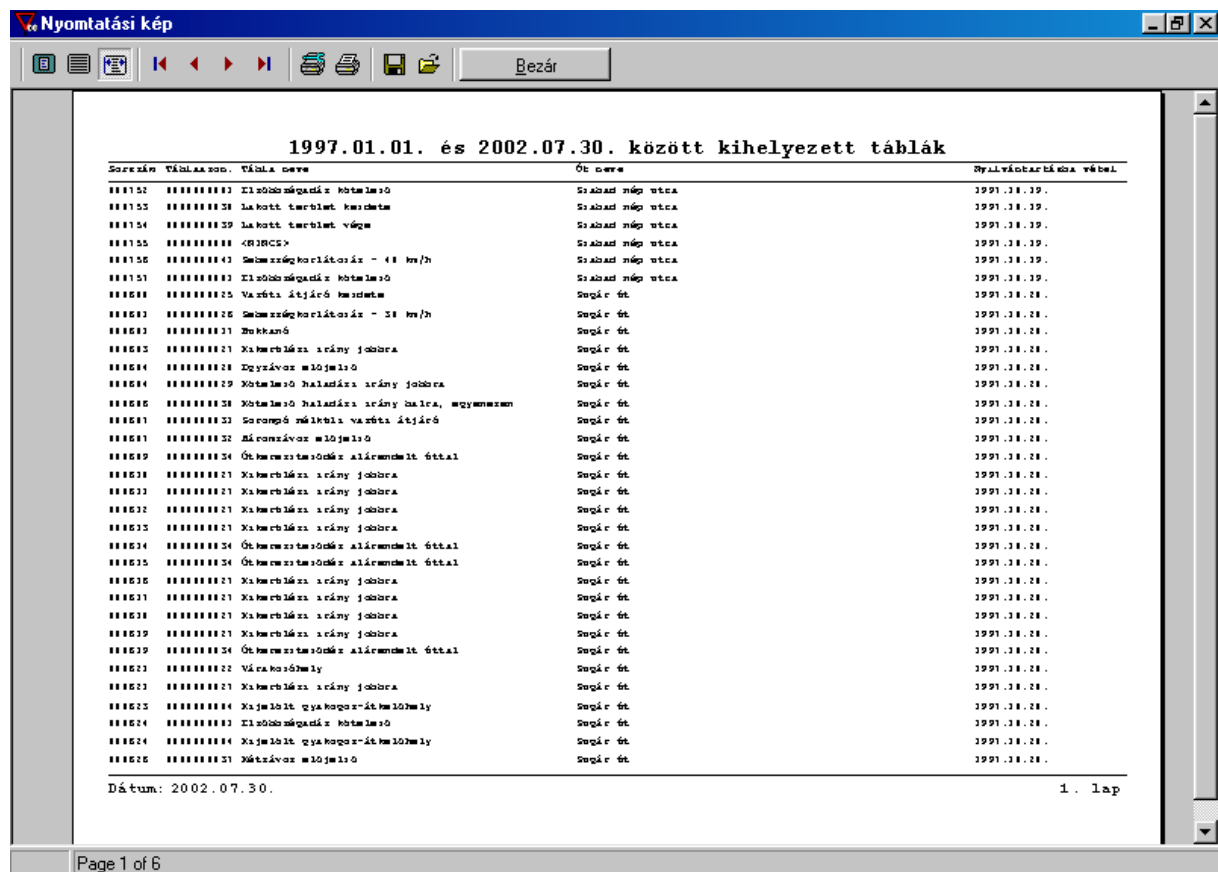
Nyomtatási kép

Bezár

1997.01.01. és 2002.07.30. között kihelyezett táblák

| Sorszám | Táblaazon. | Tábla neve | Út neve | Nyilvántartásba vétel |
|---|---|---|---|---|
| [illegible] | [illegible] | Elsőbbségadás kötelező | Szabad nép utca | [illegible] |
| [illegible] | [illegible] | Lakott terület kezdete | Szabad nép utca | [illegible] |
| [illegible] | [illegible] | Lakott terület vége | Szabad nép utca | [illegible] |
| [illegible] | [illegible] | <NINCS> | Szabad nép utca | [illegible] |
| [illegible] | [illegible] | Sebességkorlátozás - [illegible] km/h | Szabad nép utca | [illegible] |
| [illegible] | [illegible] | Elsőbbségadás kötelező | Szabad nép utca | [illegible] |
| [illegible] | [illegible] | Vasúti átjáró kezdete | Sugár út | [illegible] |
| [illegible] | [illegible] | Sebességkorlátozás - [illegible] km/h | Sugár út | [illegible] |
| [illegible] | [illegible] | Bukkanó | Sugár út | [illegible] |
| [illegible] | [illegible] | Kikerülési irány jobbra | Sugár út | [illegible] |
| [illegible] | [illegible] | Egysávos előjelző | Sugár út | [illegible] |
| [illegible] | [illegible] | Kötelező haladási irány jobbra | Sugár út | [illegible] |
| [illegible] | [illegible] | Kötelező haladási irány balra, egyenesen | Sugár út | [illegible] |
| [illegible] | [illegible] | Sorompó nélküli vasúti átjáró | Sugár út | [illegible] |
| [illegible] | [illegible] | Háromsávos előjelző | Sugár út | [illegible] |
| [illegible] | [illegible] | Útkereszteződés alárendelt úttal | Sugár út | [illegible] |
| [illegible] | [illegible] | Kikerülési irány jobbra | Sugár út | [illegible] |
| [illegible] | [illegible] | Kikerülési irány jobbra | Sugár út | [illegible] |
| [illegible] | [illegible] | Kikerülési irány jobbra | Sugár út | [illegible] |
| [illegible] | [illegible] | Kikerülési irány jobbra | Sugár út | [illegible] |
| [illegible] | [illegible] | Útkereszteződés alárendelt úttal | Sugár út | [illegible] |
| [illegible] | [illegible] | Útkereszteződés alárendelt úttal | Sugár út | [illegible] |
| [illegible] | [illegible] | Kikerülési irány jobbra | Sugár út | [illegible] |
| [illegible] | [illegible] | Kikerülési irány jobbra | Sugár út | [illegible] |
| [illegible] | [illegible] | Kikerülési irány jobbra | Sugár út | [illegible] |
| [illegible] | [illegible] | Kikerülési irány jobbra | Sugár út | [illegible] |
| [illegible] | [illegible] | Útkereszteződés alárendelt úttal | Sugár út | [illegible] |
| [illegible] | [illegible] | Várakozóhely | Sugár út | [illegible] |
| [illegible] | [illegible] | Kikerülési irány jobbra | Sugár út | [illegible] |
| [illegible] | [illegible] | Kijelölt gyalogos-átkelőhely | Sugár út | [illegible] |
| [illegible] | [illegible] | Elsőbbségadás kötelező | Sugár út | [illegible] |
| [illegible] | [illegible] | Kijelölt gyalogos-átkelőhely | Sugár út | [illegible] |
| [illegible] | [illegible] | Kétsávos előjelző | Sugár út | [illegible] |

Dátum: 2002.07.30.

1. lap

Page 1 of 6